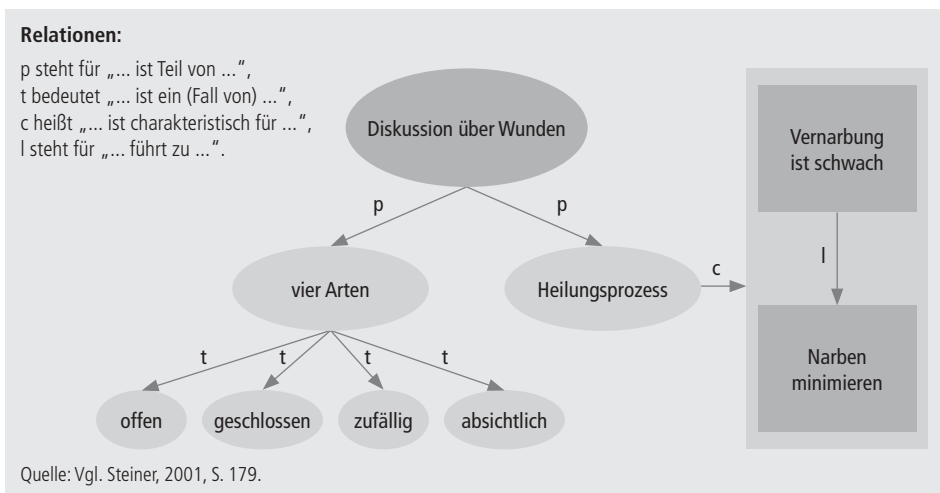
**Relationen:**

p steht für „... ist Teil von ...",
t bedeutet „... ist ein (Fall von) ...",
c heißt „... ist charakteristisch für ...",
l steht für „... führt zu ...".

Diskussion über Wunden

p

p

vier Arten

Heilungsprozess

c

Vernarbung ist schwach

l

Narben minimieren

t

t

t

t

offen

geschlossen

zufällig

absichtlich

Quelle: Vgl. Steiner, 2001, S. 179.